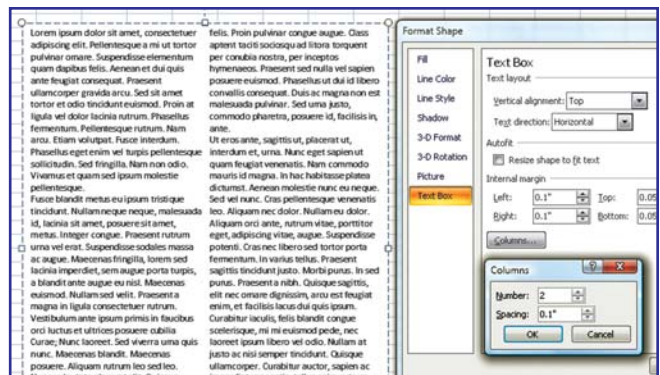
Lorem ipsum dolor sit amet, consectetuer adipiscing elit. Pellentesque a mi ut tortor pulvinar ornare. Suspendisse elementum quam dapibus felis. Aenean et dui quis ante feugiat consequat. Praesent ullamcorper gravida arcu. Sed sit amet tortor et odio tincidunt euismod. Proin at ligula vel dolor lacinia rutrum. Phasellus fermentum. Pellentesque rutrum. Nam arcu. Etiam volutpat. Fusce interdum. Phasellus eget enim vel turpis pellentesque sollicitudin. Sed fringilla. Nam non odio. Vivamus et quam sed ipsum molestie pellentesque.

Fusce blandit metus eu ipsum tristique tincidunt. Nullam neque neque, malesuada id, lacinia sit amet, posuere sit amet, metus. Integer congue. Praesent rutrum urna vel erat. Suspendisse sodales massa ac augue. Maecenas fringilla, lorem sed lacinia imperdiet, sem augue porta turpis, a blandit ante augue eu nisl. Maecenas euismod. Nullam sed velit. Praesent a magna in ligula consectetuer rutrum. Vestibulum ante ipsum primis in faucibus orci luctus et ultrices posuere cubilia Curae; Nunc laoreet. Sed viverra urna quis nunc. Maecenas blandit. Maecenas posuere. Aliquam rutrum leo sed leo.

felis. Proin pulvinar congue augue. Class aptent taciti sociosqu ad litora torquent per conubia nostra, per inceptos hymenaeos. Praesent sed nulla vel sapien posuere euismod. Phasellus ut dui id libero convallis consequat. Duis ac magna non est malesuada pulvinar. Sed urna justo, commodo pharetra, posuere id, facilisis in, ante.

Ut eros ante, sagittis ut, placerat ut, interdum et, urna. Nunc eget sapien ut quam feugiat venenatis. Nam commodo mauris id magna. In hac habitasse platea dictumst. Aenean molestie nunc eu neque. Sed vel nunc. Cras pellentesque venenatis leo. Aliquam nec dolor. Nullam eu dolor. Aliquam orci ante, rutrum vitae, porttitor eget, adipiscing vitae, augue. Suspendisse potenti. Cras nec libero sed tortor porta fermentum. In varius tellus. Praesent sagittis tincidunt justo. Morbi purus. In sed purus. Praesent a nibh. Quisque sagittis, elit nec ornare dignissim, arcu est feugiat enim, et facilisis lacus dui quis ipsum. Curabitur iaculis, felis blandit congue scelerisque, mi mi euismod pede, nec laoreet ipsum libero vel odio. Nullam at justo ac nisi semper tincidunt. Quisque ullamcorper. Curabitur auctor, sapien ac

Format Shape

Fill
Line Color
Line Style
Shadow
3-D Format
3-D Rotation
Picture
Text Box

Text Box
Text layout
Vertical alignment: Top
Text direction: Horizontal
Autofit
Resize shape to fit text
Internal margin
Left: 0.1"
Top: 0.05
Right: 0.1"
Bottom: 0.05
Columns...

Columns
Number: 2
Spacing: 0.1"
OK
Cancel